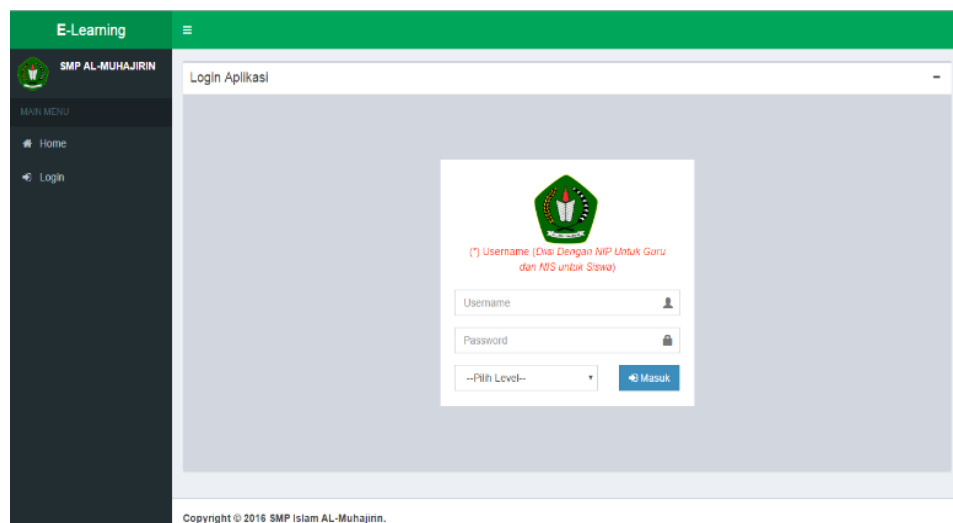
E-Learning

≡

SMP AL-MUHAJIRIN

MAIN MENU

Home

Login

Login Aplikasi

−

(*) Username (Diisi Dengan NIP Untuk Guru dan NIS untuk Siswa)

Username

Password

--Pilih Level--

Masuk

Copyright © 2016 SMP Islam AL-Muhajirin.